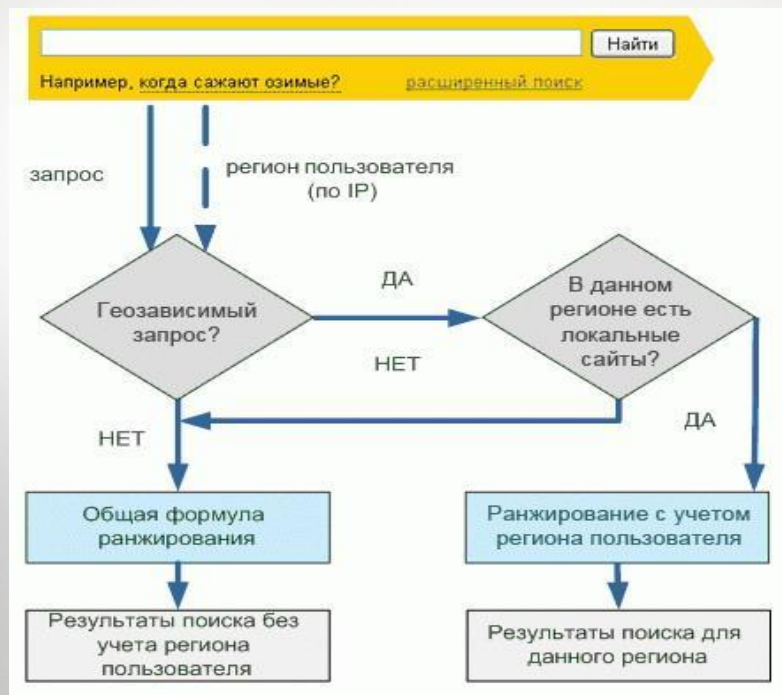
Найти

Например, когда сажают озимые? расширенный поиск

запрос

регион пользователя (по IP)

Геозависимый запрос?

ДА

В данном регионе есть локальные сайты?

НЕТ

НЕТ

ДА

Общая формула ранжирования

Ранжирование с учетом региона пользователя

Результаты поиска без учета региона пользователя

Результаты поиска для данного региона